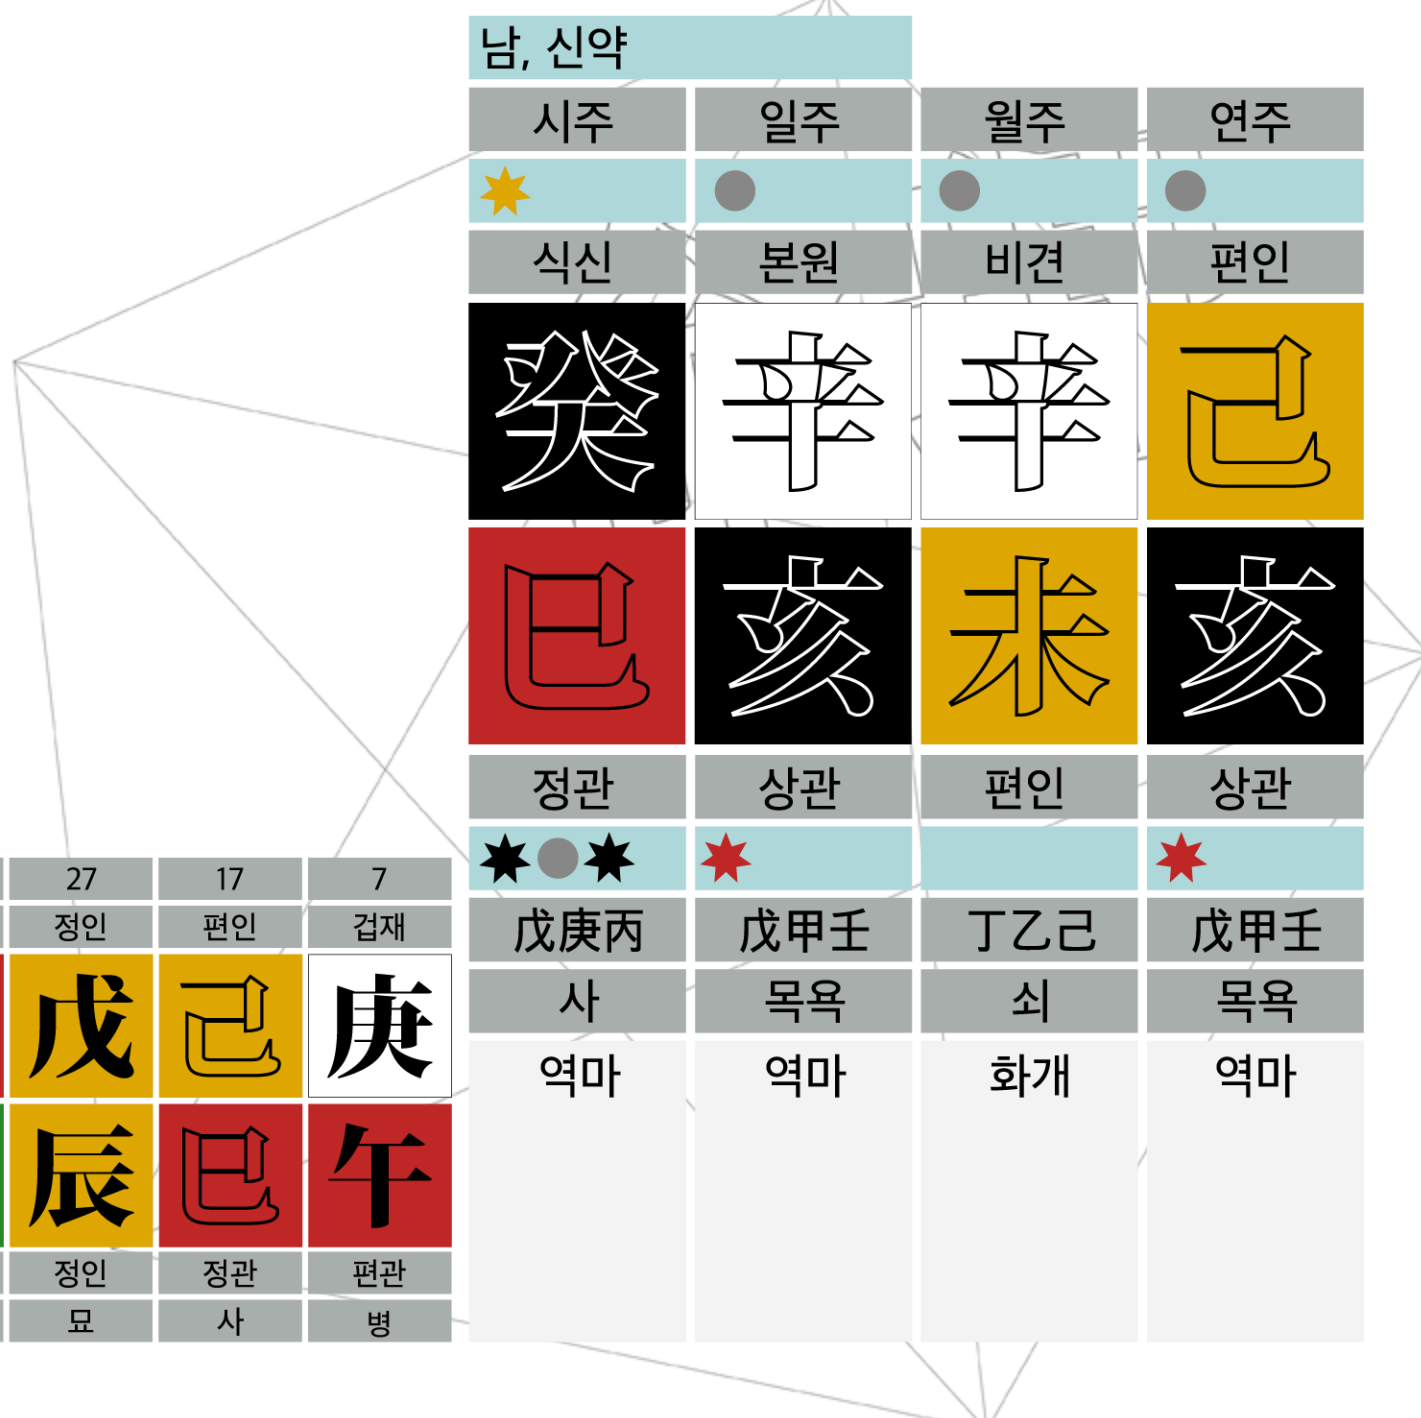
남, 신약

| 시주 | 일주 | 월주 | 연주 |
|---|---|---|---|
| 식신 | 본원 | 비견 | 편인 |
| 癸 | 辛 | 辛 | 己 |
| 巳 | 亥 | 未 | 亥 |
| 정관 | 상관 | 편인 | 상관 |
| 戊庚丙 | 戊甲壬 | 丁乙己 | 戊甲壬 |
| 사 | 목욕 | 쇠 | 목욕 |
| 역마 | 역마 | 화개 | 역마 |

| 27 | 17 | 7 |
|---|---|---|
| 정인 | 편인 | 겁재 |
| 戊 | 己 | 庚 |
| 辰 | 巳 | 午 |
| 정인 | 정관 | 편관 |
| 묘 | 사 | 병 |